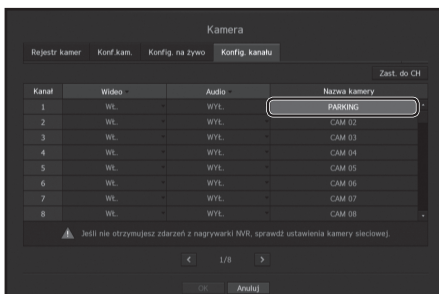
Kamera

Rejestr kamer | Konf.kam. | Konfig. na żywo | Konfig. kanału

Zast. do CH

| Kanał | Wideo | Audio | Nazwa kamery |
|---|---|---|---|
| 1 | Wł. | WYŁ. | PARKING |
| 2 | Wł. | WYŁ. | CAM 02 |
| 3 | Wł. | WYŁ. | CAM 03 |
| 4 | Wł. | WYŁ. | CAM 04 |
| 5 | Wł. | WYŁ. | CAM 05 |
| 6 | Wł. | WYŁ. | CAM 06 |
| 7 | Wł. | WYŁ. | CAM 07 |
| 8 | Wł. | WYŁ. | CAM 08 |

Jeśli nie otrzymujesz zdarzeń z nagrywarki NVR, sprawdź ustawienia kamery sieciowej.

< 1/8 >

OK Anuluj